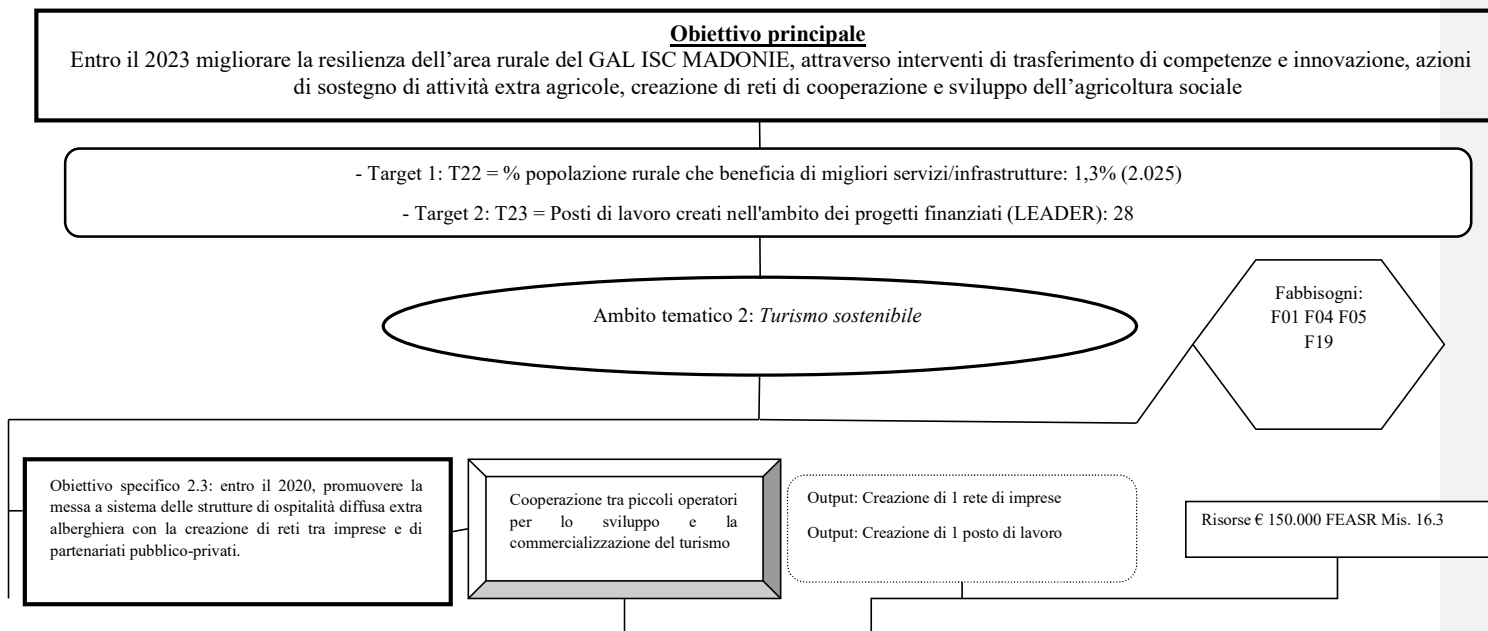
**Obiettivo principale**

Entro il 2023 migliorare la resilienza dell'area rurale del GAL ISC MADONIE, attraverso interventi di trasferimento di competenze e innovazione, azioni di sostegno di attività extra agricole, creazione di reti di cooperazione e sviluppo dell'agricoltura sociale

- Target 1: T22 = % popolazione rurale che beneficia di migliori servizi/infrastrutture: 1,3% (2.025)

- Target 2: T23 = Posti di lavoro creati nell'ambito dei progetti finanziati (LEADER): 28

Ambito tematico 2: *Turismo sostenibile*

Fabbisogni: F01 F04 F05 F19

Obiettivo specifico 2.3: entro il 2020, promuovere la messa a sistema delle strutture di ospitalità diffusa extra alberghiera con la creazione di reti tra imprese e di partenariati pubblico-privati.

Cooperazione tra piccoli operatori per lo sviluppo e la commercializzazione del turismo

Output: Creazione di 1 rete di imprese

Output: Creazione di 1 posto di lavoro

Risorse € 150.000 FEASR Mis. 16.3